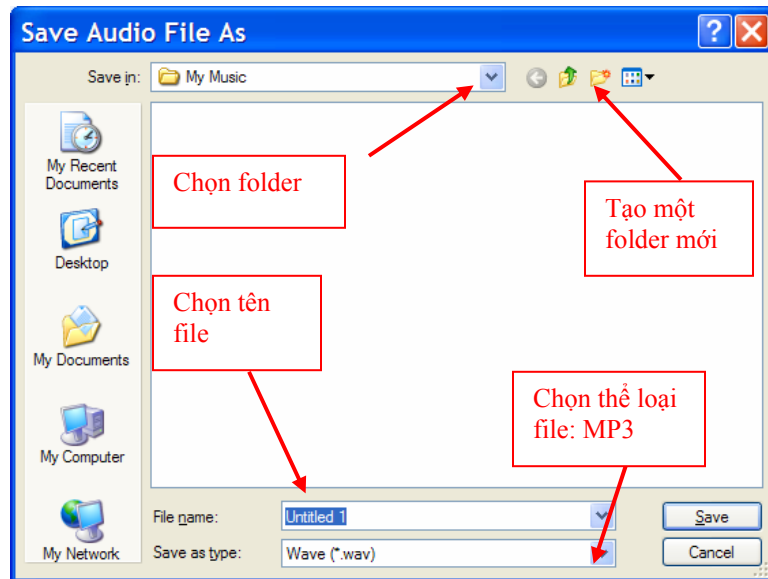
Save Audio File As

Save in: My Music

My Recent Documents

Desktop

My Documents

My Computer

My Network

Chọn folder

Tạo một folder mới

Chọn tên file

Chọn thể loại file: MP3

File name: Untitled 1

Save as type: Wave (*.wav)

Save

Cancel